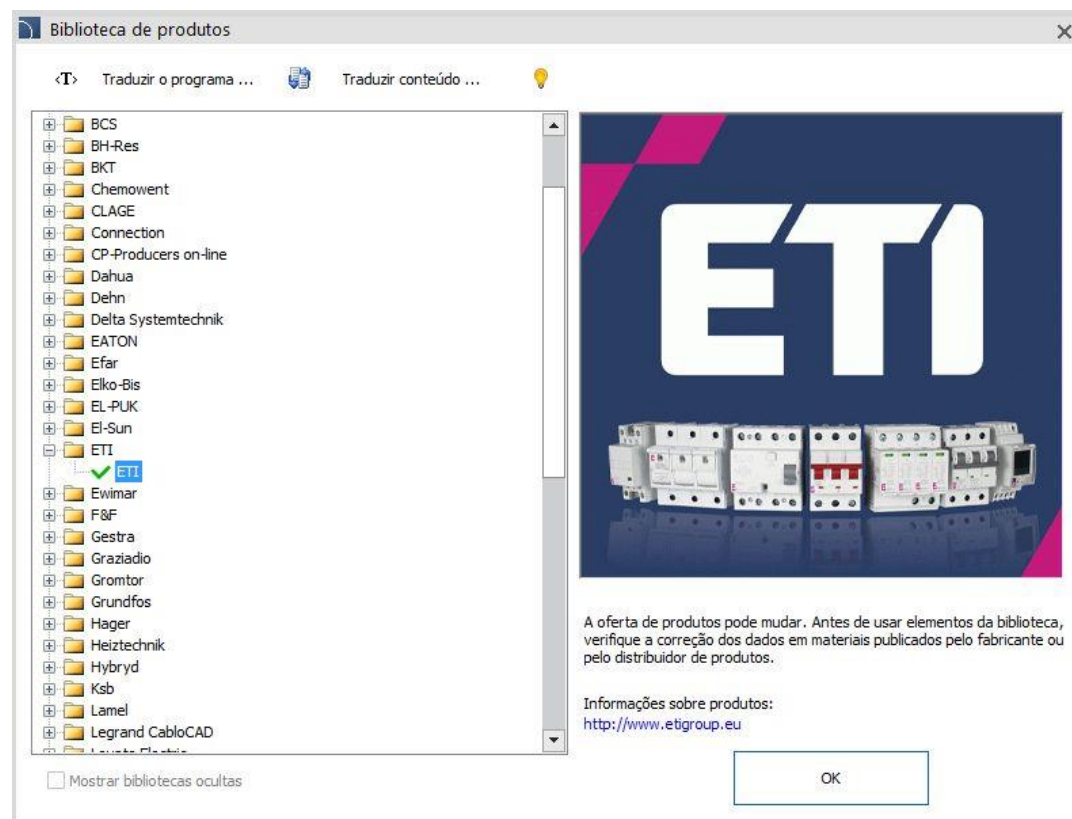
Biblioteca de produtos

‹T› Traduzir o programa ... Traduzir conteúdo ...

BCS
BH-Res
BKT
Chemowent
CLAGE
Connection
CP-Producers on-line
Dahua
Dehn
Delta Systemtechnik
EATON
Efar
Elko-Bis
EL-PUK
El-Sun
ETI
ETI
Ewimar
F&F
Gestra
Graziadio
Gromtor
Grundfos
Hager
Heiztechnik
Hybryd
Ksb
Lamel
Legrand CabloCAD
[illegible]

ETI

A oferta de produtos pode mudar. Antes de usar elementos da biblioteca, verifique a correção dos dados em materiais publicados pelo fabricante ou pelo distribuidor de produtos.

Informações sobre produtos:
http://www.etigroup.eu

Mostrar bibliotecas ocultas

OK